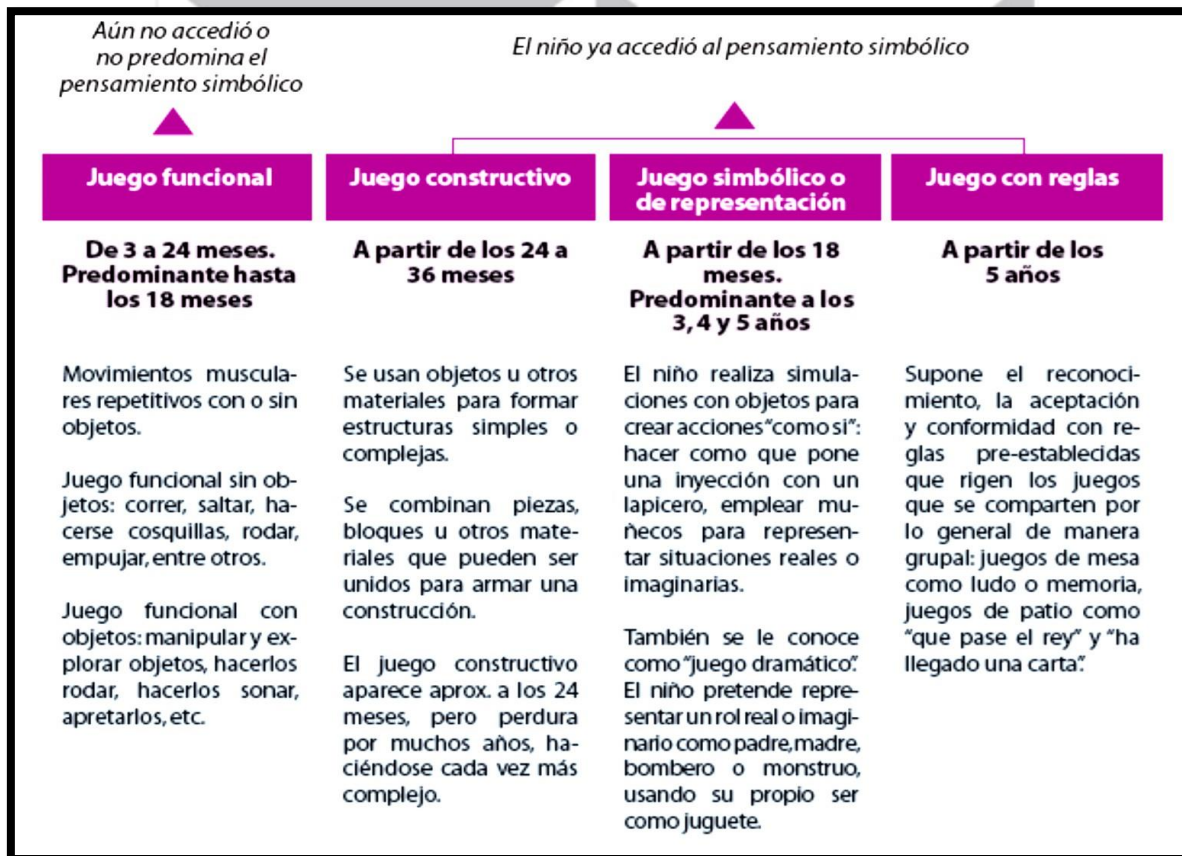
Aún no accedió o no predomina el pensamiento simbólico

El niño ya accedió al pensamiento simbólico

Juego funcional

De 3 a 24 meses. Predominante hasta los 18 meses

Movimientos musculares repetitivos con o sin objetos.

Juego funcional sin objetos: correr, saltar, hacerse cosquillas, rodar, empujar, entre otros.

Juego funcional con objetos: manipular y explorar objetos, hacerlos rodar, hacerlos sonar, apretarlos, etc.

Juego constructivo

A partir de los 24 a 36 meses

Se usan objetos u otros materiales para formar estructuras simples o complejas.

Se combinan piezas, bloques u otros materiales que pueden ser unidos para armar una construcción.

El juego constructivo aparece aprox. a los 24 meses, pero perdura por muchos años, haciéndose cada vez más complejo.

Juego simbólico o de representación

A partir de los 18 meses. Predominante a los 3, 4 y 5 años

El niño realiza simulaciones con objetos para crear acciones "como si": hacer como que pone una inyección con un lapicero, emplear muñecos para representar situaciones reales o imaginarias.

También se le conoce como "juego dramático". El niño pretende representar un rol real o imaginario como padre, madre, bombero o monstruo, usando su propio ser como juguete.

Juego con reglas

A partir de los 5 años

Supone el reconocimiento, la aceptación y conformidad con reglas pre-establecidas que rigen los juegos que se comparten por lo general de manera grupal: juegos de mesa como ludo o memoria, juegos de patio como "que pase el rey" y "ha llegado una carta".